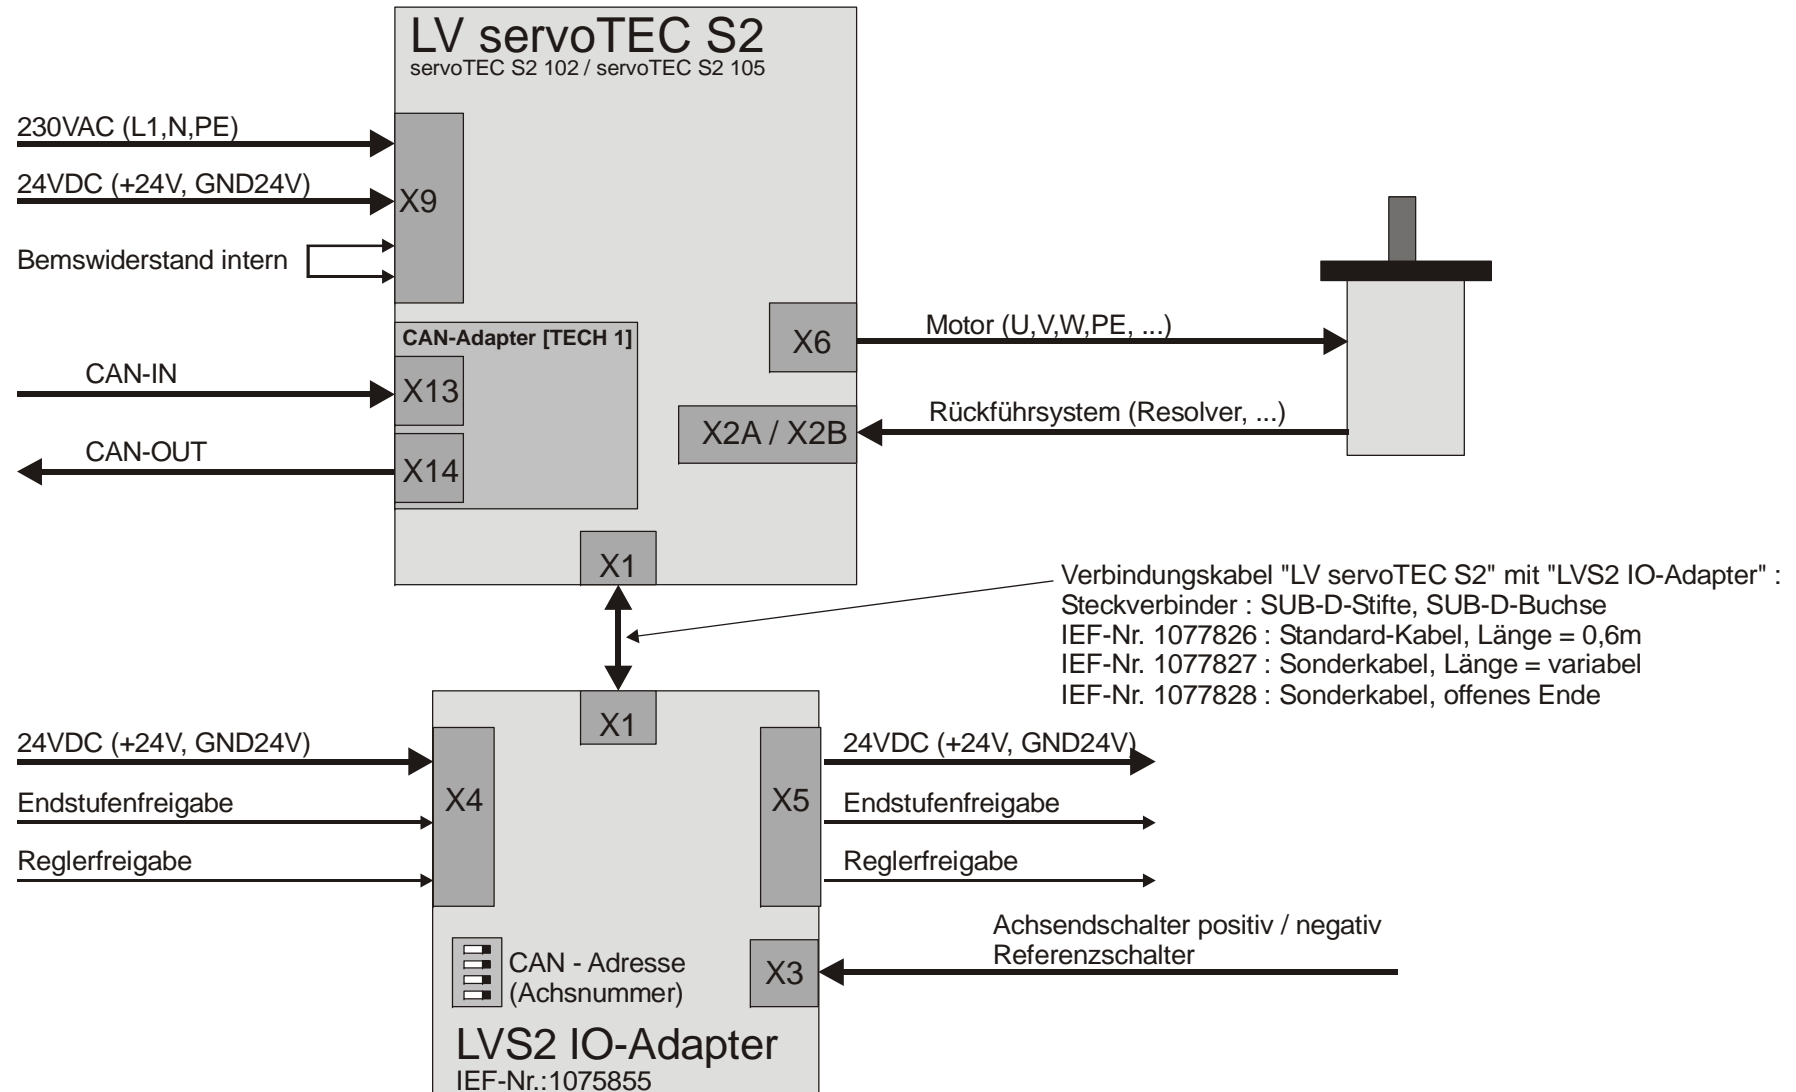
LV servoTEC S2
servoTEC S2 102 / servoTEC S2 105

230VAC (L1,N,PE)

24VDC (+24V, GND24V)

X9

Bemswiderstand intern

CAN-Adapter [TECH 1]

X6

Motor (U,V,W,PE, ...)

CAN-IN

X13

X2A / X2B

Rückführsystem (Resolver, ...)

CAN-OUT

X14

X1

Verbindungskabel "LV servoTEC S2" mit "LVS2 IO-Adapter" :
Steckverbinder : SUB-D-Stifte, SUB-D-Buchse
IEF-Nr. 1077826 : Standard-Kabel, Länge = 0,6m
IEF-Nr. 1077827 : Sonderkabel, Länge = variabel
IEF-Nr. 1077828 : Sonderkabel, offenes Ende

X1

24VDC (+24V, GND24V)

X4

X5

24VDC (+24V, GND24V)

Endstufenfreigabe

Endstufenfreigabe

Reglerfreigabe

Reglerfreigabe

Achsendschalter positiv / negativ
Referenzschalter

CAN - Adresse
(Achsnummer)

X3

LVS2 IO-Adapter
IEF-Nr.:1075855